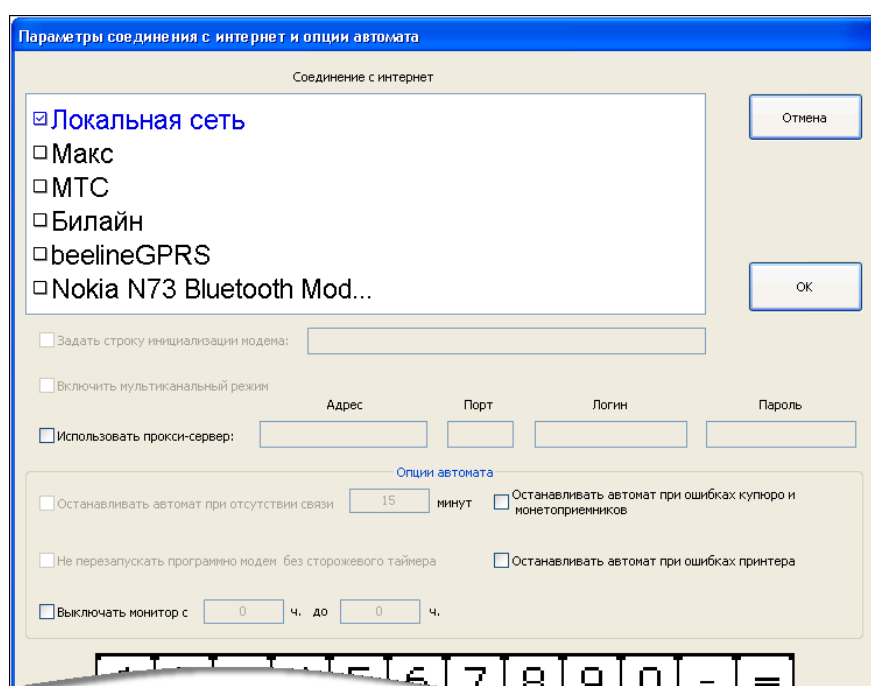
Параметры соединения с интернет и опции автомата

Соединение с интернет

☑Локальная сеть
☐Макс
☐МТС
☐Билайн
☐beelineGPRS
☐Nokia N73 Bluetooth Mod...

Отмена

OK

Задать строку инициализации модема:

Включить мультиканальный режим

Адрес Порт Логин Пароль

Использовать прокси-сервер:

Опции автомата

Останавливать автомат при отсутствии связи 15 минут

Останавливать автомат при ошибках купюро и монетоприемников

Не перезапускать программно модем без сторожевого таймера

Останавливать автомат при ошибках принтера

Выключать монитор с 0 ч. до 0 ч.

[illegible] 5 6 7 8 9 0 - =